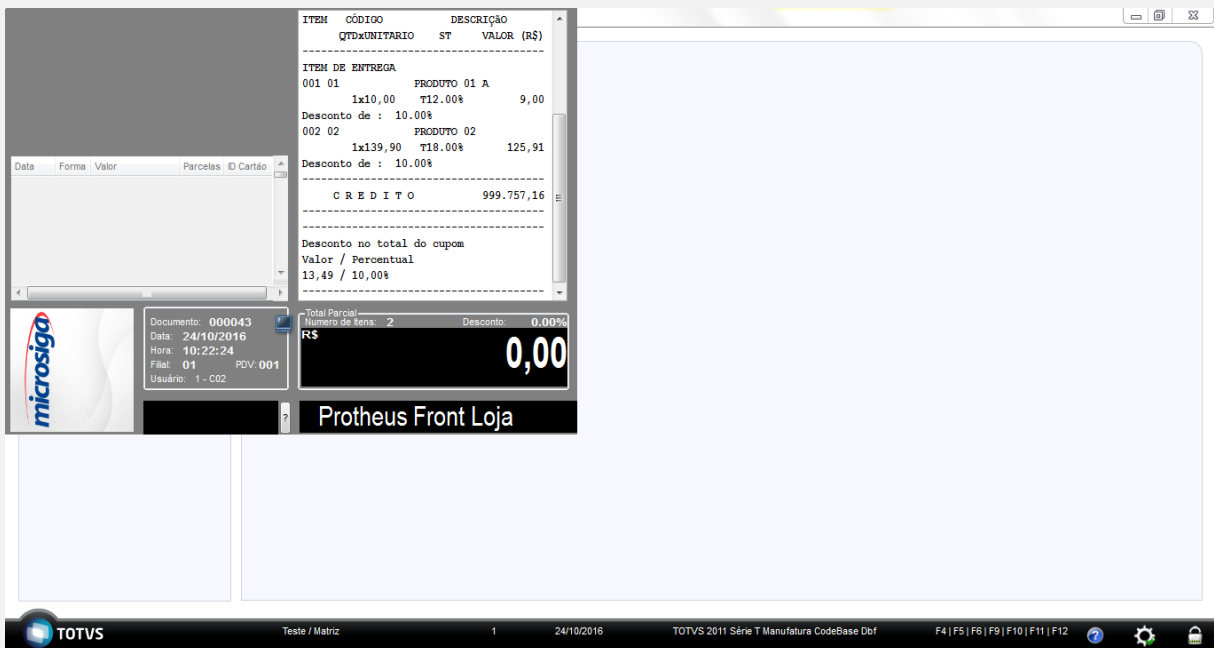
ITEM CÓDIGO DESCRIÇÃO
QTDxUNITARIO ST VALOR (R$)
------------------------------------------
ITEM DE ENTREGA
001 01 PRODUTO 01 A
1x10,00 T12.00% 9,00
Desconto de : 10.00%
002 02 PRODUTO 02
1x139,90 T18.00% 125,91
Desconto de : 10.00%
------------------------------------------
C R E D I T O 999.757,16
------------------------------------------
------------------------------------------
Desconto no total do cupom
Valor / Percentual
13,49 / 10,00%
------------------------------------------

| Data | Forma | Valor | Parcelas | ID Cartão |
|---|---|---|---|---|

microsiga

Documento: 000043
Data: 24/10/2016
Hora: 10:22:24
Filial: 01 PDV: 001
Usuário: 1 - C02

Total Parcial
Numero de Itens: 2 Desconto: 0.00%
R$
0,00

?

Protheus Front Loja

TOTVS Teste / Matriz 1 24/10/2016 TOTVS 2011 Série T Manufatura CodeBase Dbf F4 | F5 | F6 | F9 | F10 | F11 | F12